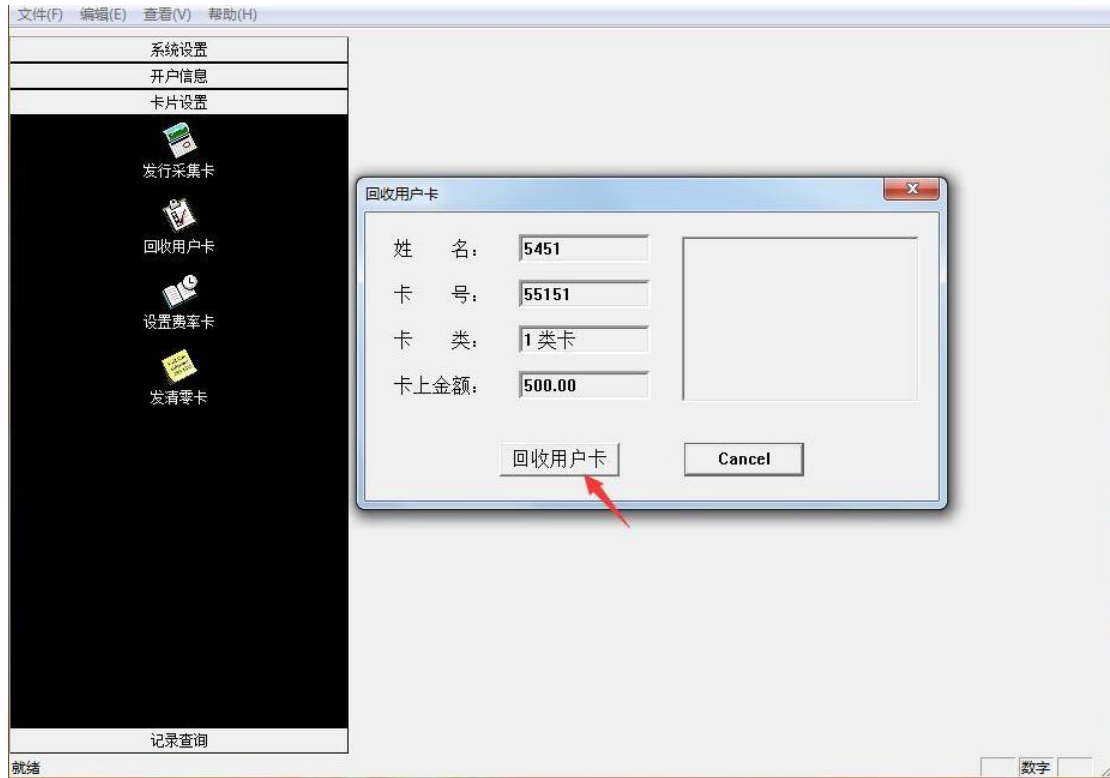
文件(F) 编辑(E) 查看(V) 帮助(H)

系统设置
开户信息
卡片设置

发行采集卡
回收用户卡
设置费率卡
发清零卡

回收用户卡

姓　名: 5451
卡　号: 55151
卡　类: 1类卡
卡上金额: 500.00

回收用户卡
Cancel

记录查询

就绪
数字